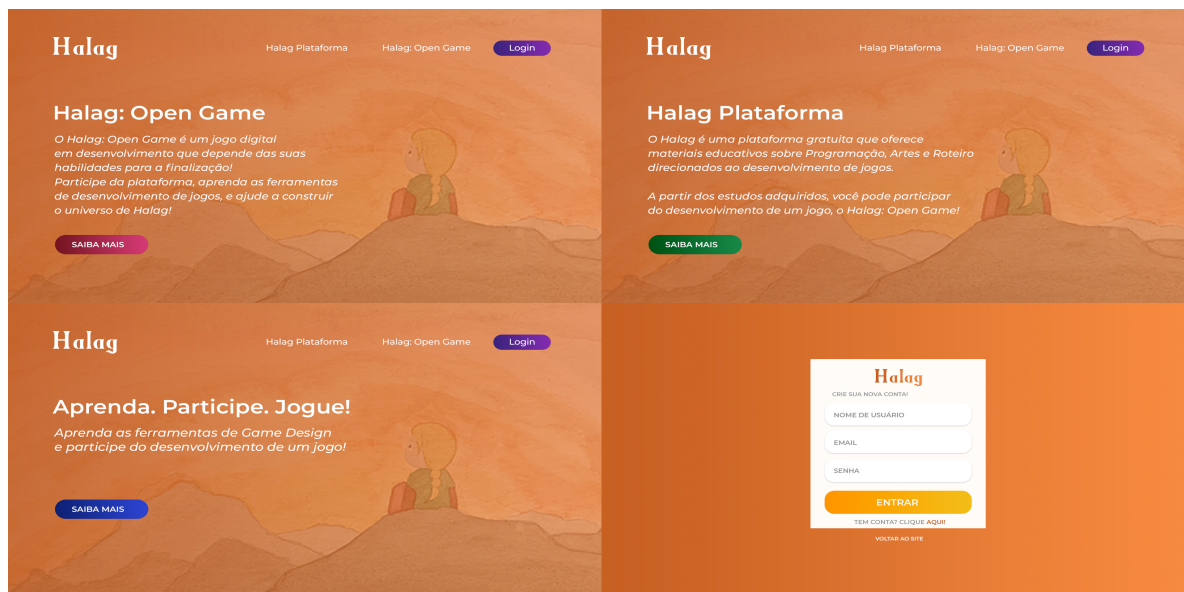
Halag

Halag Plataforma Halag: Open Game Login

Halag: Open Game

O Halag: Open Game é um jogo digital em desenvolvimento que depende das suas habilidades para a finalização! Participe da plataforma, aprenda as ferramentas de desenvolvimento de jogos, e ajude a construir o universo de Halag!

SAIBA MAIS

Halag

Halag Plataforma Halag: Open Game Login

Halag Plataforma

O Halag é uma plataforma gratuita que oferece materiais educativos sobre Programação, Artes e Roteiro direcionados ao desenvolvimento de jogos.

A partir dos estudos adquiridos, você pode participar do desenvolvimento de um jogo, o Halag: Open Game!

SAIBA MAIS

Halag

Halag Plataforma Halag: Open Game Login

Aprenda. Participe. Jogue!

Aprenda as ferramentas de Game Design e participe do desenvolvimento de um jogo!

SAIBA MAIS

Halag

CRIE SUA NOVA CONTA!

NOME DE USUÁRIO

EMAIL

SENHA

ENTRAR

TEM CONTA? CLIQUE AQUI!

VOLTAR AO SITE